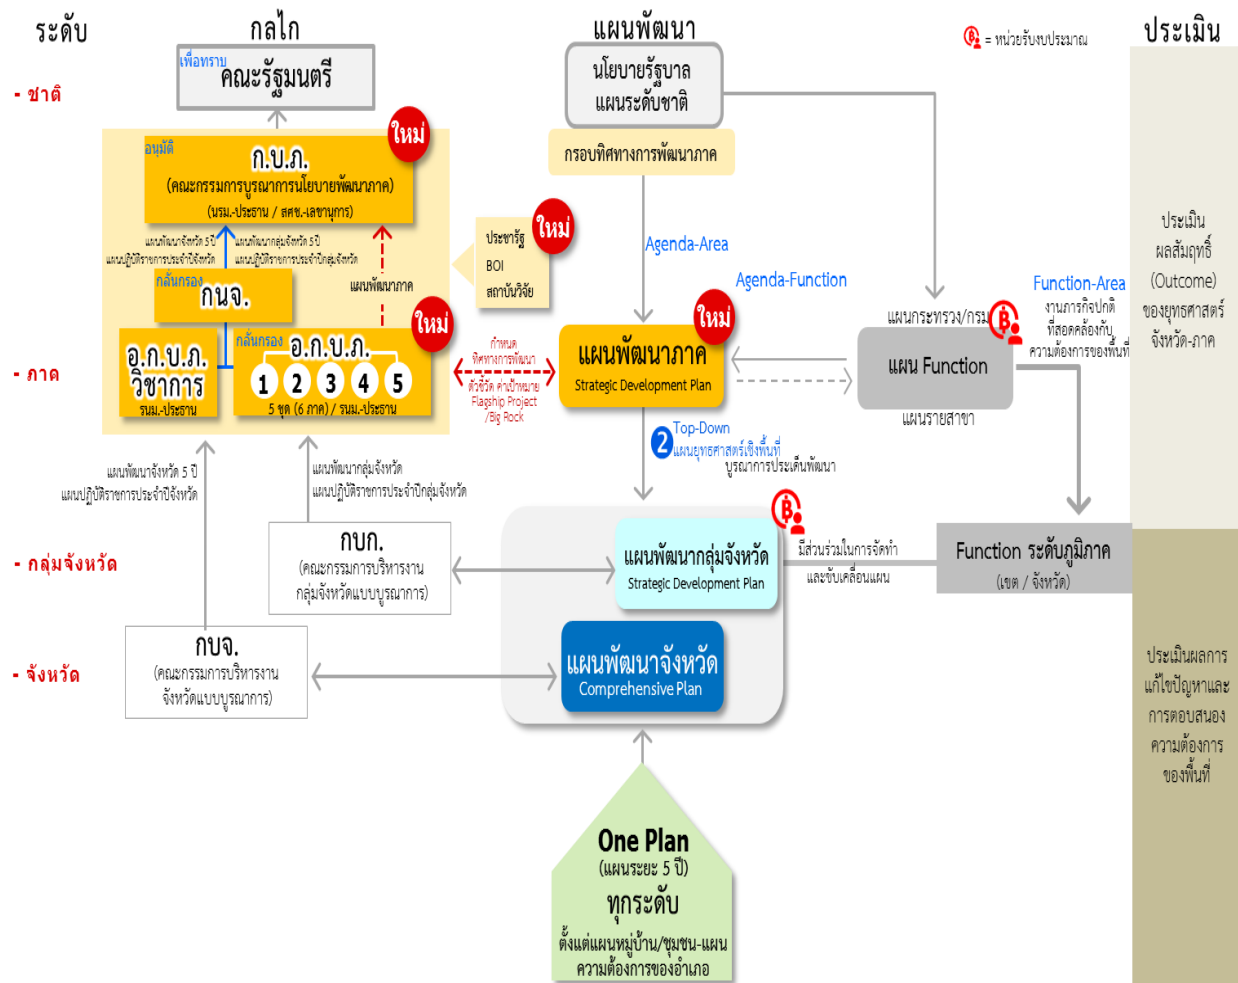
ระดับ

กลไก

แผนพัฒนา

= หน่วยรับงบประมาณ

ประเมิน

- ชาติ

เพื่อทราบ
คณะรัฐมนตรี

นโยบายรัฐบาล
แผนระดับชาติ

ใหม่

อนุมัติ
ก.บ.ภ.
(คณะกรรมการบูรณาการนโยบายพัฒนาภาค)
(นรม.-ประธาน / สศช.-เลขานุการ)

กรอบทิศทางการพัฒนาภาค

แผนพัฒนาจังหวัด 5 ปี
แผนปฏิบัติราชการประจำปีจังหวัด

แผนพัฒนากลุ่มจังหวัด 5 ปี
แผนปฏิบัติราชการประจำปีกลุ่มจังหวัด

กลั่นกรอง
กนจ.

แผนพัฒนาภาค

ใหม่
ประชารัฐ
BOI
สถาบันวิจัย

Agenda-Area

Agenda-Function

ประเมิน
ผลสัมฤทธิ์
(Outcome)
ของยุทธศาสตร์
จังหวัด-ภาค

Function-Area
งานภารกิจปกติ
ที่สอดคล้องกับ
ความต้องการของพื้นที่

แผนกระทรวง/กรม

- ภาค

อ.ก.บ.ภ.
วิชาการ
รนม.-ประธาน

ใหม่
กลั่นกรอง
อ.ก.บ.ภ.
1 2 3 4 5
5 ชุด (6 ภาค) / รนม.-ประธาน

กำหนด
ทิศทางการพัฒนา
ตัวชี้วัด ค่าเป้าหมาย
Flagship Project
/Big Rock

ใหม่
แผนพัฒนาภาค
Strategic Development Plan

แผน Function
แผนรายสาขา

2 Top-Down
แผนยุทธศาสตร์เชิงพื้นที่
บูรณาการประเด็นพัฒนา

แผนพัฒนาจังหวัด 5 ปี
แผนปฏิบัติราชการประจำปีจังหวัด

แผนพัฒนากลุ่มจังหวัด
แผนปฏิบัติราชการประจำปีกลุ่มจังหวัด

- กลุ่มจังหวัด

กบก.
(คณะกรรมการบริหารงาน
กลุ่มจังหวัดแบบบูรณาการ)

แผนพัฒนากลุ่มจังหวัด
Strategic Development Plan

มีส่วนร่วมในการจัดทำ
และขับเคลื่อนแผน

Function ระดับภูมิภาค
(เขต / จังหวัด)

- จังหวัด

กบจ.
(คณะกรรมการบริหารงาน
จังหวัดแบบบูรณาการ)

แผนพัฒนาจังหวัด
Comprehensive Plan

ประเมินผลการ
แก้ไขปัญหาและ
การตอบสนอง
ความต้องการ
ของพื้นที่

One Plan
(แผนระยะ 5 ปี)
ทุกระดับ
ตั้งแต่แผนหมู่บ้าน/ชุมชน-แผน
ความต้องการของอำเภอ